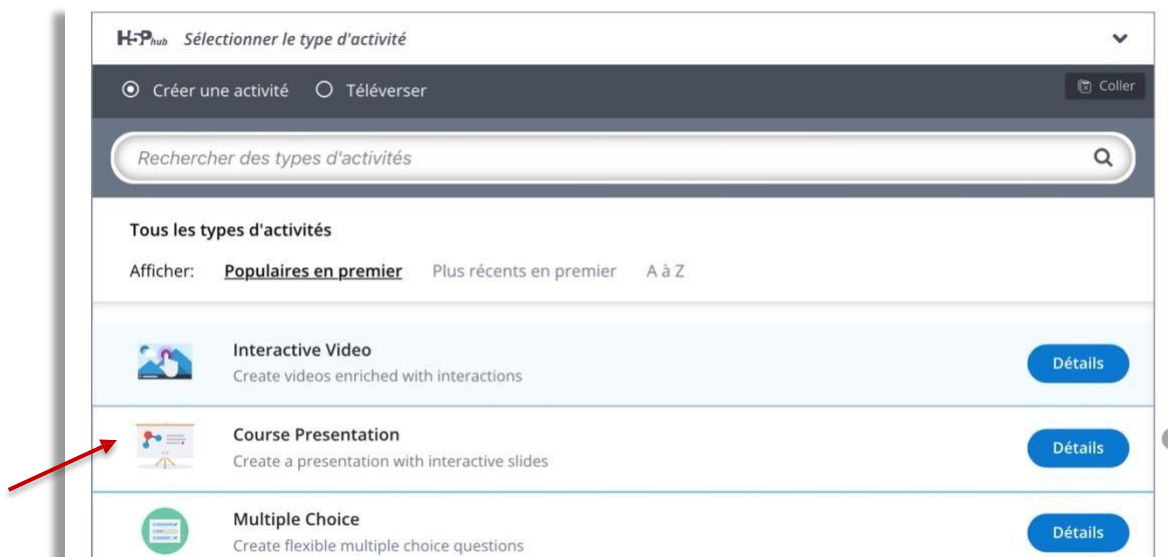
H5P hub Sélectionner le type d'activité

Créer une activité Téléverser

Coller

Rechercher des types d'activités

Tous les types d'activités

Afficher: Populaires en premier Plus récents en premier A à Z

Interactive Video
Create videos enriched with interactions
Détails

Course Presentation
Create a presentation with interactive slides
Détails

Multiple Choice
Create flexible multiple choice questions
Détails